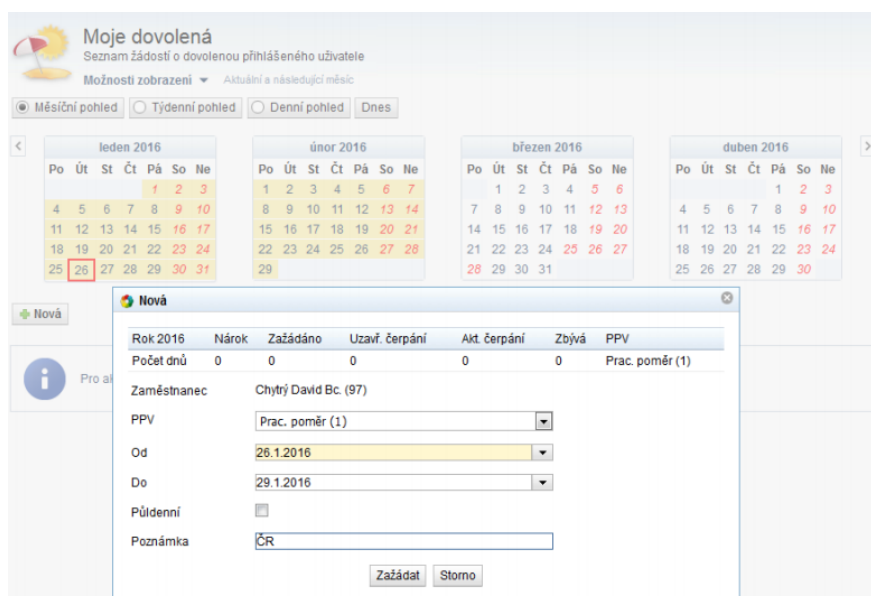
Moje dovolená
Seznam žádostí o dovolenou přihlášeného uživatele
Možnosti zobrazení ▾ Aktuální a následující měsíc

Měsíční pohled | Týdenní pohled | Denní pohled | Dnes

leden 2016

| Po | Út | St | Čt | Pá | So | Ne |
|---|---|---|---|---|---|---|
| | | | | 1 | 2 | 3 |
| 4 | 5 | 6 | 7 | 8 | 9 | 10 |
| 11 | 12 | 13 | 14 | 15 | 16 | 17 |
| 18 | 19 | 20 | 21 | 22 | 23 | 24 |
| 25 | 26 | 27 | 28 | 29 | 30 | 31 |

únor 2016

| Po | Út | St | Čt | Pá | So | Ne |
|---|---|---|---|---|---|---|
| 1 | 2 | 3 | 4 | 5 | 6 | 7 |
| 8 | 9 | 10 | 11 | 12 | 13 | 14 |
| 15 | 16 | 17 | 18 | 19 | 20 | 21 |
| 22 | 23 | 24 | 25 | 26 | 27 | 28 |
| 29 | | | | | | |

březen 2016

| Po | Út | St | Čt | Pá | So | Ne |
|---|---|---|---|---|---|---|
| | 1 | 2 | 3 | 4 | 5 | 6 |
| 7 | 8 | 9 | 10 | 11 | 12 | 13 |
| 14 | 15 | 16 | 17 | 18 | 19 | 20 |
| 21 | 22 | 23 | 24 | 25 | 26 | 27 |
| 28 | 29 | 30 | 31 | | | |

duben 2016

| Po | Út | St | Čt | Pá | So | Ne |
|---|---|---|---|---|---|---|
| | | | | 1 | 2 | 3 |
| 4 | 5 | 6 | 7 | 8 | 9 | 10 |
| 11 | 12 | 13 | 14 | 15 | 16 | 17 |
| 18 | 19 | 20 | 21 | 22 | 23 | 24 |
| 25 | 26 | 27 | 28 | 29 | 30 | |

+ Nová

Pro a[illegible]

Nová

| Rok 2016 | Nárok | Zažádáno | Uzavř. čerpání | Akt. čerpání | Zbývá | PPV |
|---|---|---|---|---|---|---|
| Počet dnů | 0 | 0 | 0 | 0 | 0 | Prac. poměr (1) |

Zaměstnanec Chytrý David Bc. (97)
PPV Prac. poměr (1)
Od 26.1.2016
Do 29.1.2016
Půldenní
Poznámka ČR

Zažádat Storno